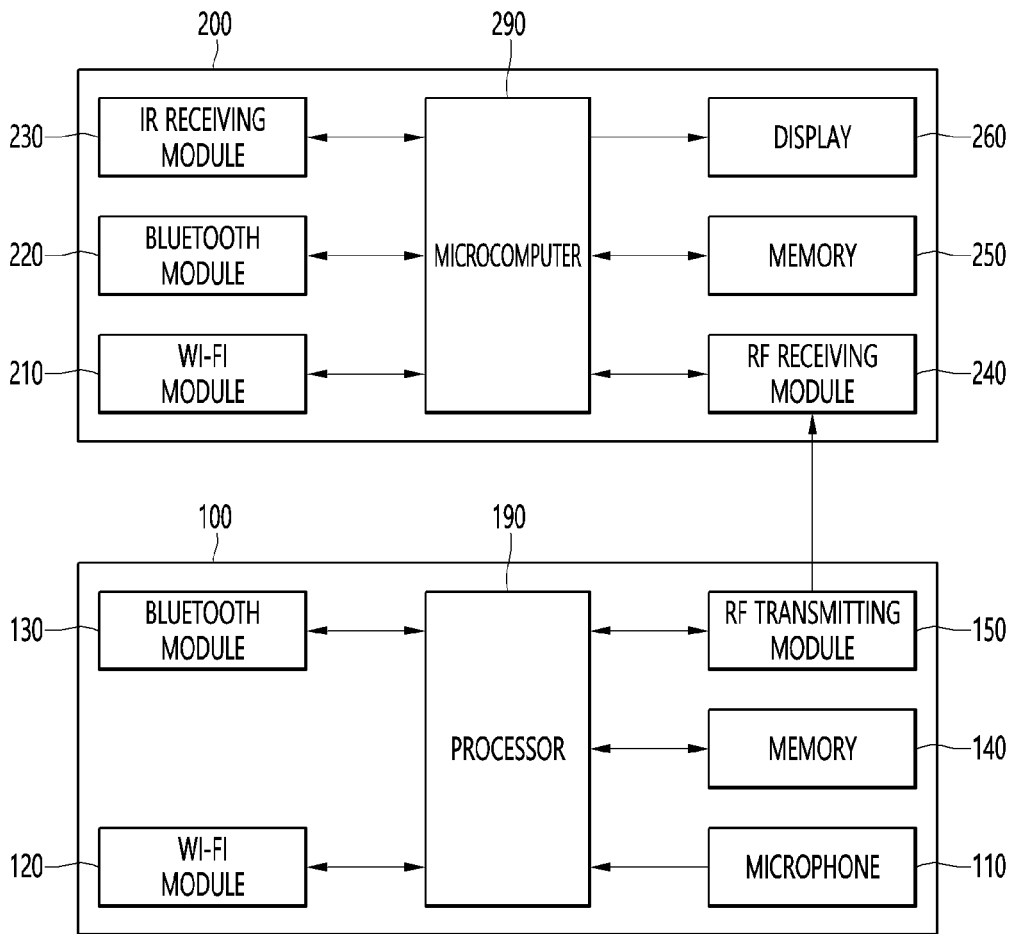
200

290

230 IR RECEIVING MODULE

MICROCOMPUTER

DISPLAY 260

220 BLUETOOTH MODULE

MEMORY 250

210 WI-FI MODULE

RF RECEIVING MODULE 240

100

190

130 BLUETOOTH MODULE

PROCESSOR

RF TRANSMITTING MODULE 150

MEMORY 140

120 WI-FI MODULE

MICROPHONE 110